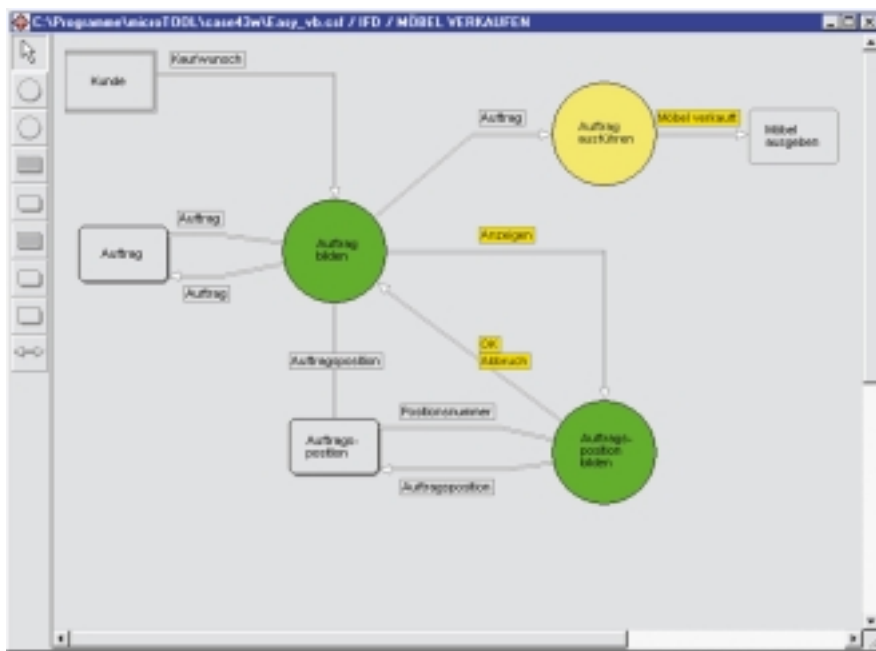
C:\Programme\microTOOL\case43w\Easy_vb.csf / IFD / MÖBEL VERKAUFEN

Kunde

Kaufwunsch

Auftrag

Auftrag ausführen

Möbel verkauft

Möbel ausgeben

Auftrag

Auftrag

Auftrag bilden

Anzeigen

Auftrag

Auftrag

Auftragsposition

OK

Abbruch

Positionsnummer

Auftragsposition

Auftragsposition bilden

Auftragsposition